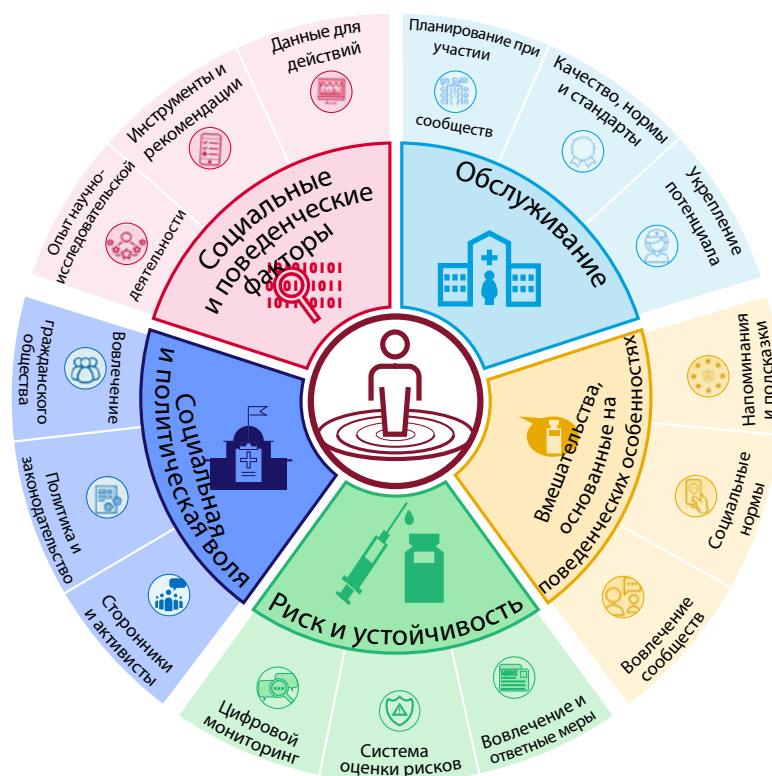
Социальные и поведенческие факторы

Данные для действий

Инструменты и рекомендации

Опыт научно-исследовательской деятельности

Обслуживание

Планирование при участии сообществ

Качество, нормы и стандарты

Укрепление потенциала

Вмешательства, основанные на поведенческих особенностях

Напоминания и подсказки

Социальные нормы

Вовлечение сообществ

Риск и устойчивость

Вовлечение и ответные меры

Система оценки рисков

Цифровой мониторинг

Социальная и политическая воля

Вовлечение гражданского общества

Политика и законодательство

Сторонники и активисты